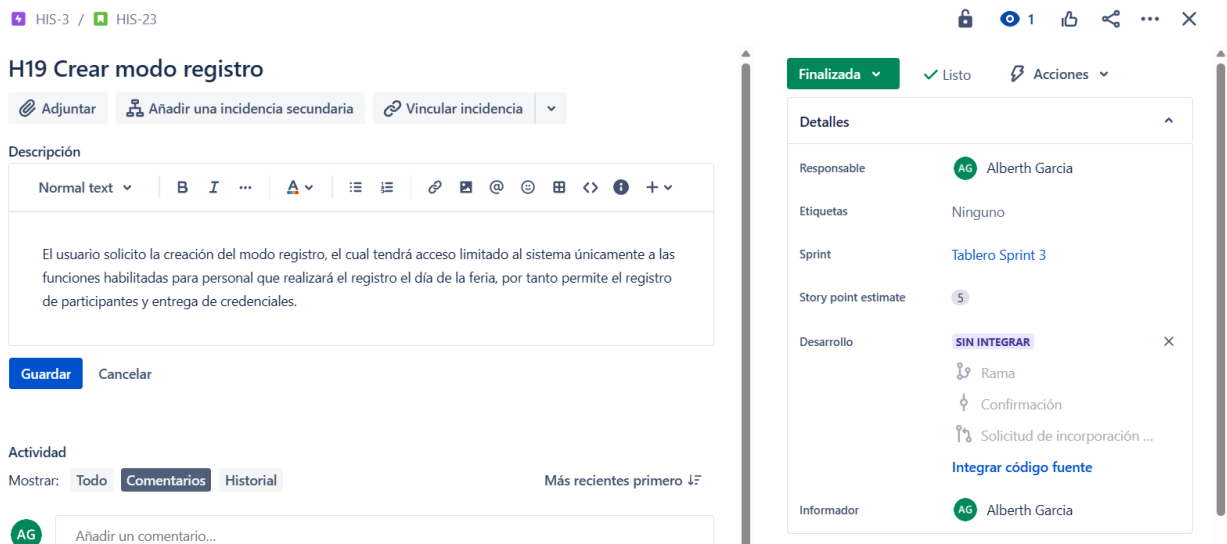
HIS-3 / HIS-23

1

H19 Crear modo registro

Adjuntar Añadir una incidencia secundaria Vincular incidencia

Descripción

Normal text

El usuario solicito la creación del modo registro, el cual tendrá acceso limitado al sistema únicamente a las funciones habilitadas para personal que realizará el registro el día de la feria, por tanto permite el registro de participantes y entrega de credenciales.

Guardar Cancelar

Actividad

Mostrar: Todo Comentarios Historial

Más recientes primero

AG Añadir un comentario...

Finalizada ✓ Listo Acciones

Detalles

Responsable AG Alberth Garcia

Etiquetas Ninguno

Sprint Tablero Sprint 3

Story point estimate 5

Desarrollo SIN INTEGRAR

Rama

Confirmación

Solicitud de incorporación ...

Integrar código fuente

Informador AG Alberth Garcia